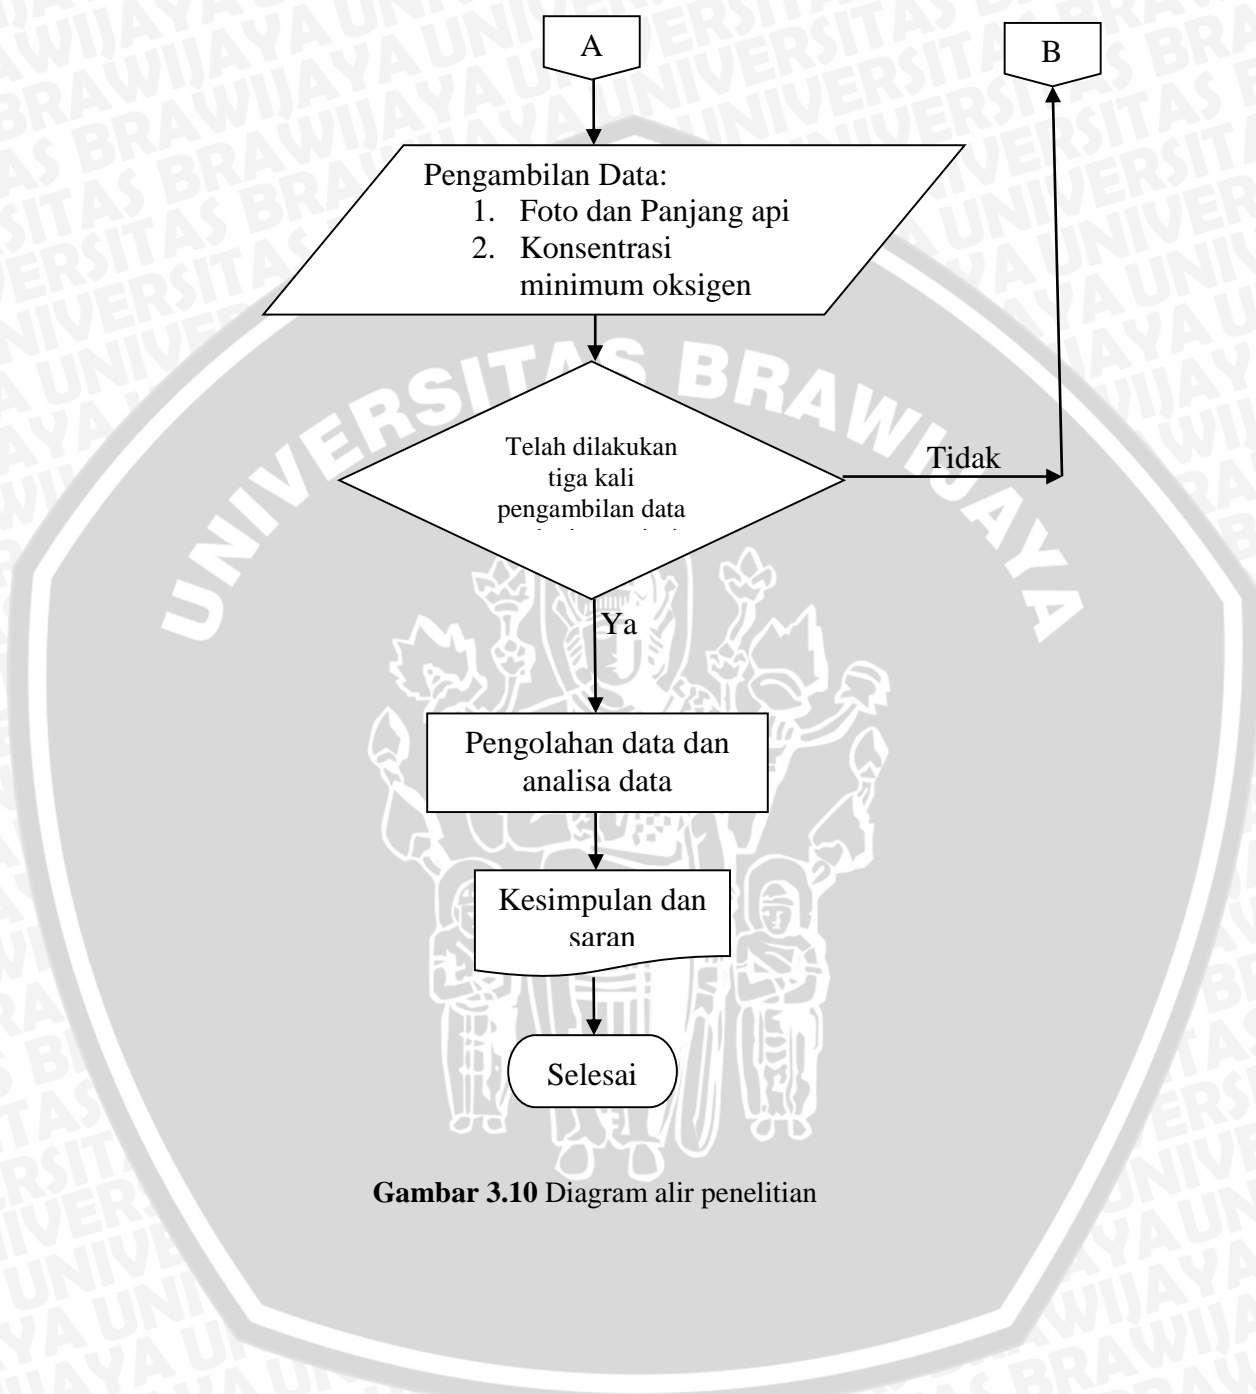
A

B

Pengambilan Data:
1. Foto dan Panjang api
2. Konsentrasi minimum oksigen

Telah dilakukan tiga kali pengambilan data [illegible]

Tidak

Ya

Pengolahan data dan analisa data

Kesimpulan dan saran

Selesai

**Gambar 3.10** Diagram alir penelitian

UNIVERSITAS BRAWIJAYA